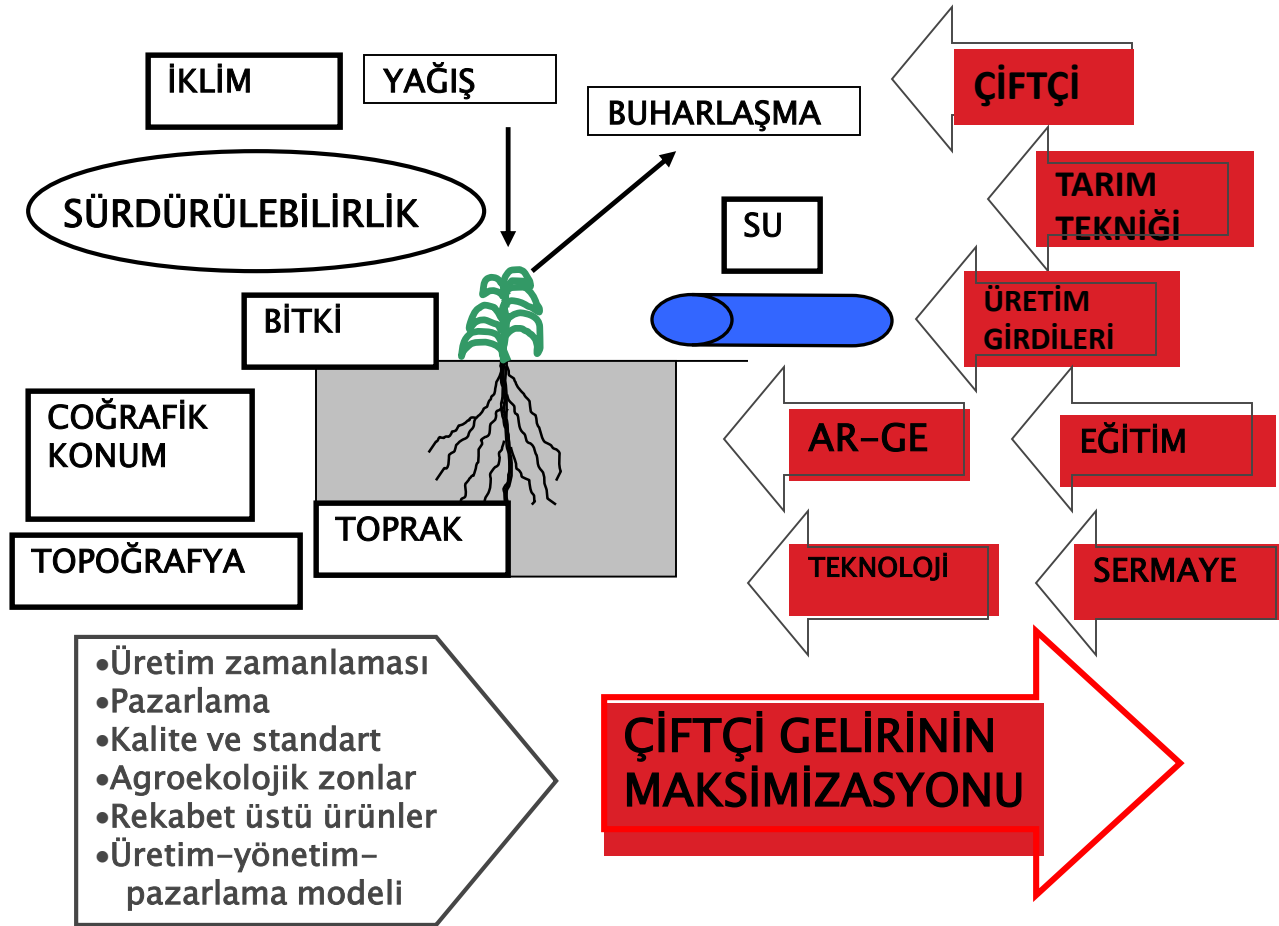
İKLİM

YAĞIŞ

BUHARLAŞMA

ÇİFTÇİ

SÜRDÜRÜLEBİLİRLİK

TARIM TEKNİĞİ

SU

BİTKİ

ÜRETİM GİRDİLERİ

COĞRAFİK KONUM

AR-GE

EĞİTİM

TOPRAK

TOPOĞRAFYA

TEKNOLOJİ

SERMAYE

•Üretim zamanlaması
•Pazarlama
•Kalite ve standart
•Agroekolojik zonlar
•Rekabet üstü ürünler
•Üretim-yönetim-pazarlama modeli

ÇİFTÇİ GELİRİNİN MAKSİMİZASYONU